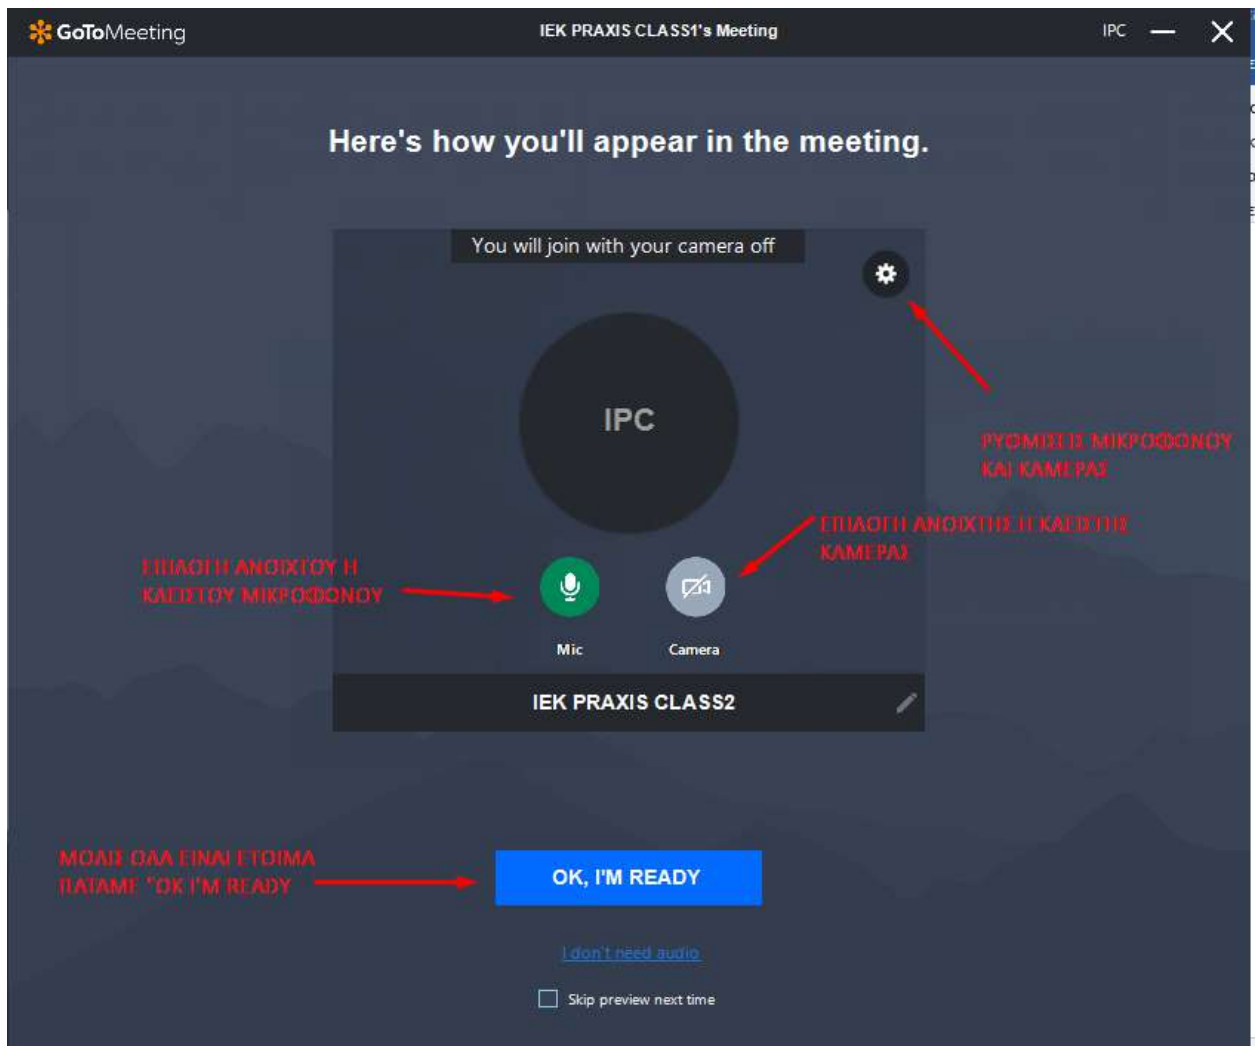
GoToMeeting

IEK PRAXIS CLASS1's Meeting

IPC

Here's how you'll appear in the meeting.

You will join with your camera off

IPC

ΡΥΘΜΙΣΕΙΣ ΜΙΚΡΟΦΩΝΟΥ ΚΑΙ ΚΑΜΕΡΑΣ

ΕΠΙΛΟΓΗ ΑΝΟΙΧΤΗΣ Η ΚΛΕΙΣΤΗΣ ΚΑΜΕΡΑΣ

ΕΠΙΛΟΓΗ ΑΝΟΙΧΤΟΥ Η ΚΛΕΙΣΤΟΥ ΜΙΚΡΟΦΩΝΟΥ

Mic

Camera

IEK PRAXIS CLASS2

ΜΟΛΙΣ ΟΛΑ ΕΙΝΑΙ ΕΤΟΙΜΑ ΠΑΤΑΜΕ "OK I'M READY

OK, I'M READY

I don't need audio

Skip preview next time